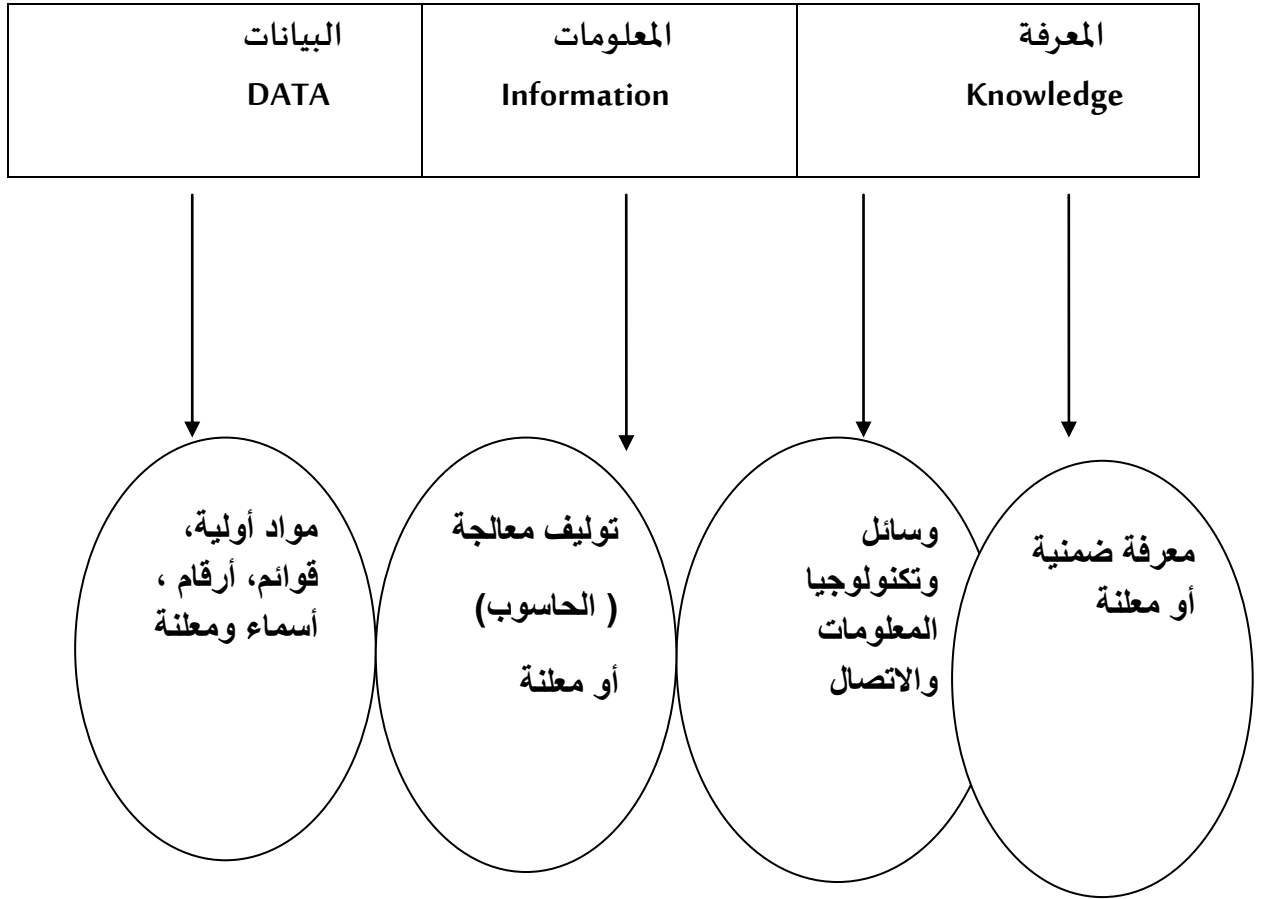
| المعرفة Knowledge | المعلومات Information | البيانات DATA |
|---|---|---|

معرفة ضمنية أو معلنة

وسائل وتكنولوجيا المعلومات والاتصال

توليف معالجة ( الحاسوب) أو معلنة

مواد أولية، قوائم، أرقام ، أسماء ومعلنة